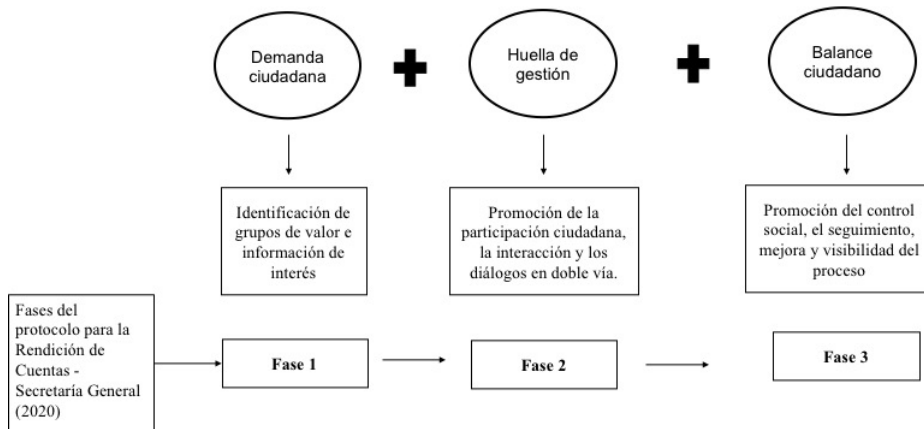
Demanda ciudadana

Huella de gestión

Balance ciudadano

Identificación de grupos de valor e información de interés

Promoción de la participación ciudadana, la interacción y los diálogos en doble vía.

Promoción del control social, el seguimiento, mejora y visibilidad del proceso

Fases del protocolo para la Rendición de Cuentas - Secretaría General (2020)

Fase 1

Fase 2

Fase 3